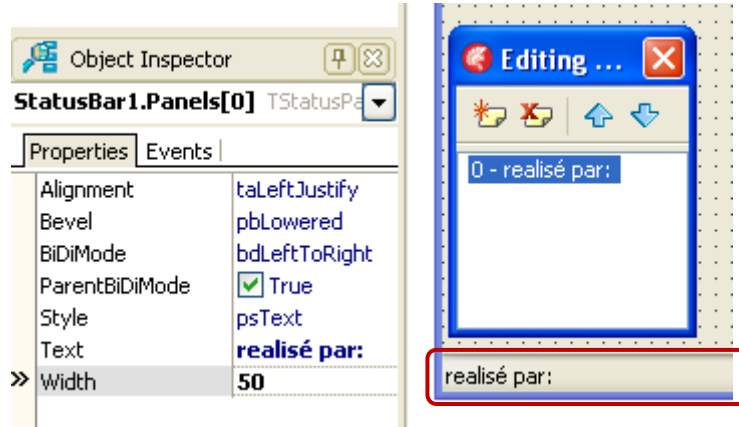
Object Inspector

StatusBar1.Panels[0] TStatusPa

Properties | Events

| Alignment | taLeftJustify |
|---|---|
| Bevel | pbLowered |
| BiDiMode | bdLeftToRight |
| ParentBiDiMode | True |
| Style | psText |
| Text | realisé par: |
| Width | 50 |

Editing ...

0 - realisé par:

realisé par: